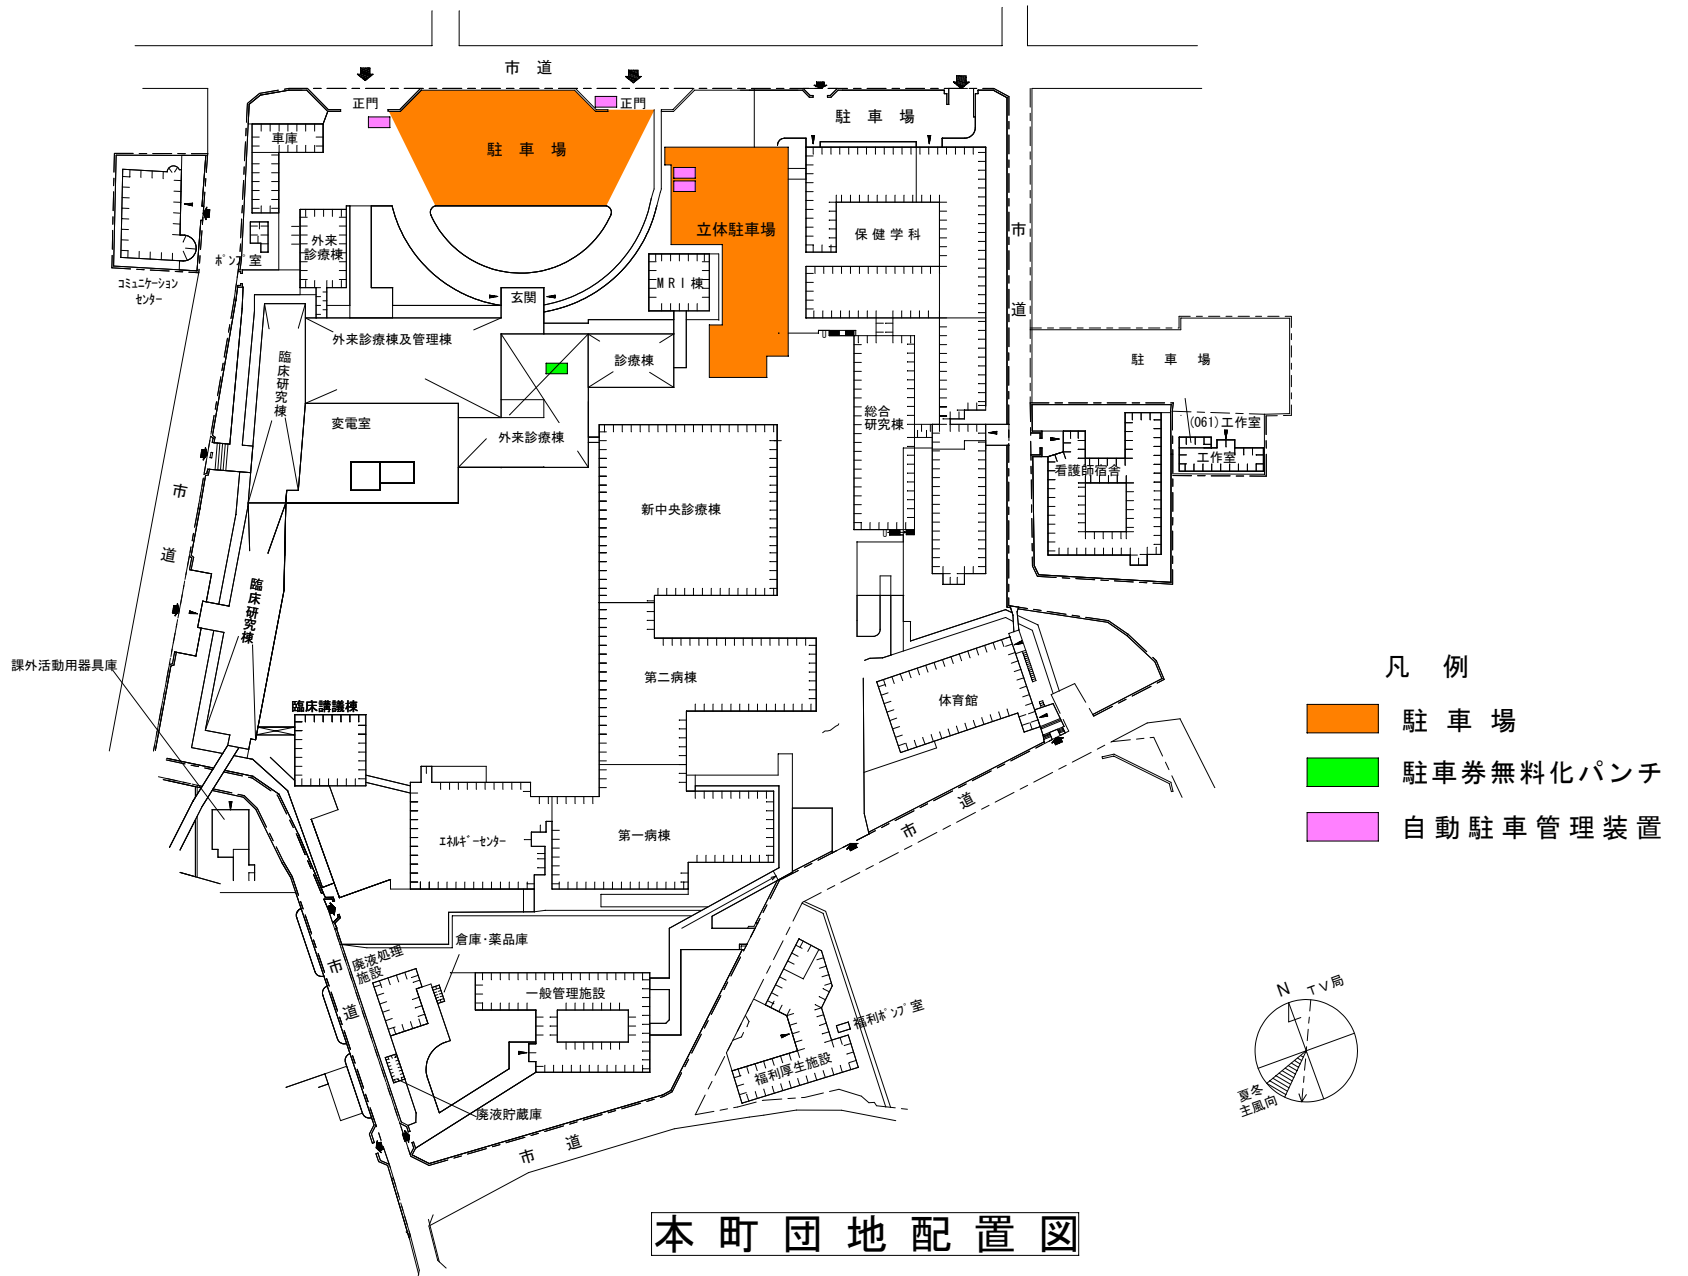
市 道

正門

正門

駐 車 場

駐 車 場

車庫

立体駐車場

保 健 学 科

外来診療棟

ポンプ室

コミュニケーションセンター

玄関

MRI 棟

外来診療棟及管理棟

診療棟

臨床研究棟

変電室

外来診療棟

総合研究棟

駐 車 場

(061)工作室

工作室

看護師宿舎

新中央診療棟

市

道

市

道

臨床研究棟

課外活動用器具庫

第二病棟

体育館

臨床講義棟

凡 例

駐 車 場

駐車券無料化パンチ

自動駐車管理装置

市 道

エネルギーセンター

第一病棟

倉庫・薬品庫

廃液処理施設

市

道

一般管理施設

福利ポンプ室

福利厚生施設

廃液貯蔵庫

市 道

N

TV局

夏冬主風向

本 町 団 地 配 置 図